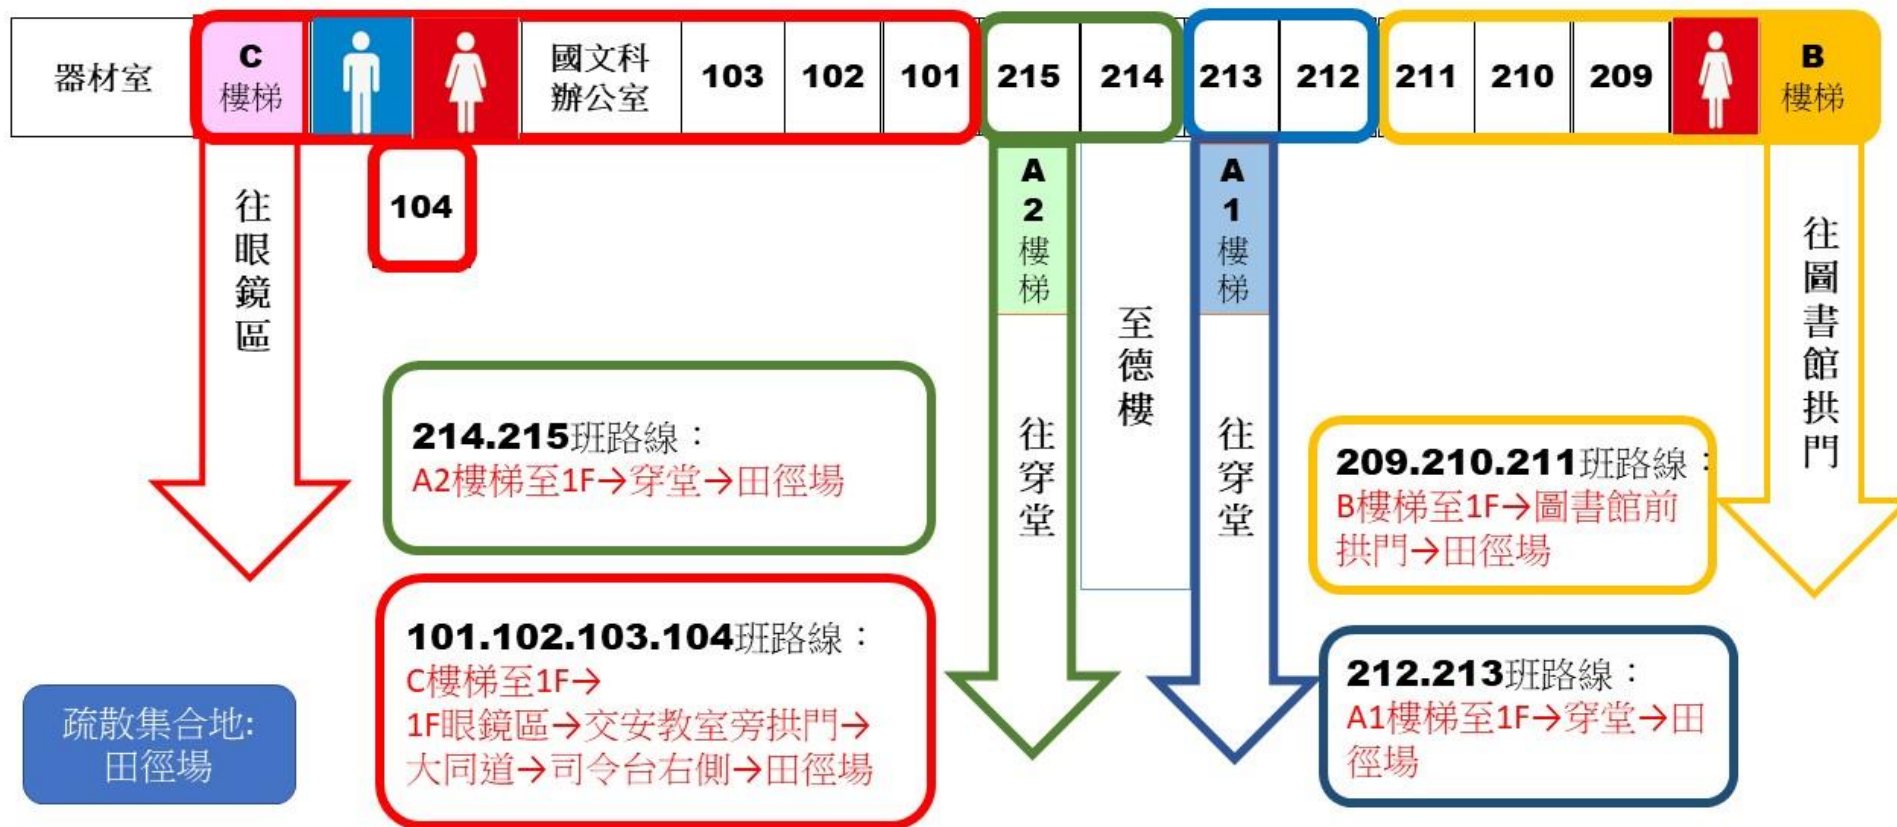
器材室 | C 樓梯 | 國文科辦公室 | 103 | 102 | 101 | 215 | 214 | 213 | 212 | 211 | 210 | 209 | B 樓梯

104

往眼鏡區

A 2 樓梯

往穿堂

至德樓

A 1 樓梯

往穿堂

往圖書館拱門

214.215班路線：
A2樓梯至1F→穿堂→田徑場

209.210.211班路線：
B樓梯至1F→圖書館前拱門→田徑場

101.102.103.104班路線：
C樓梯至1F→
1F眼鏡區→交安教室旁拱門→
大同道→司令台右側→田徑場

212.213班路線：
A1樓梯至1F→穿堂→田徑場

疏散集合地:
田徑場